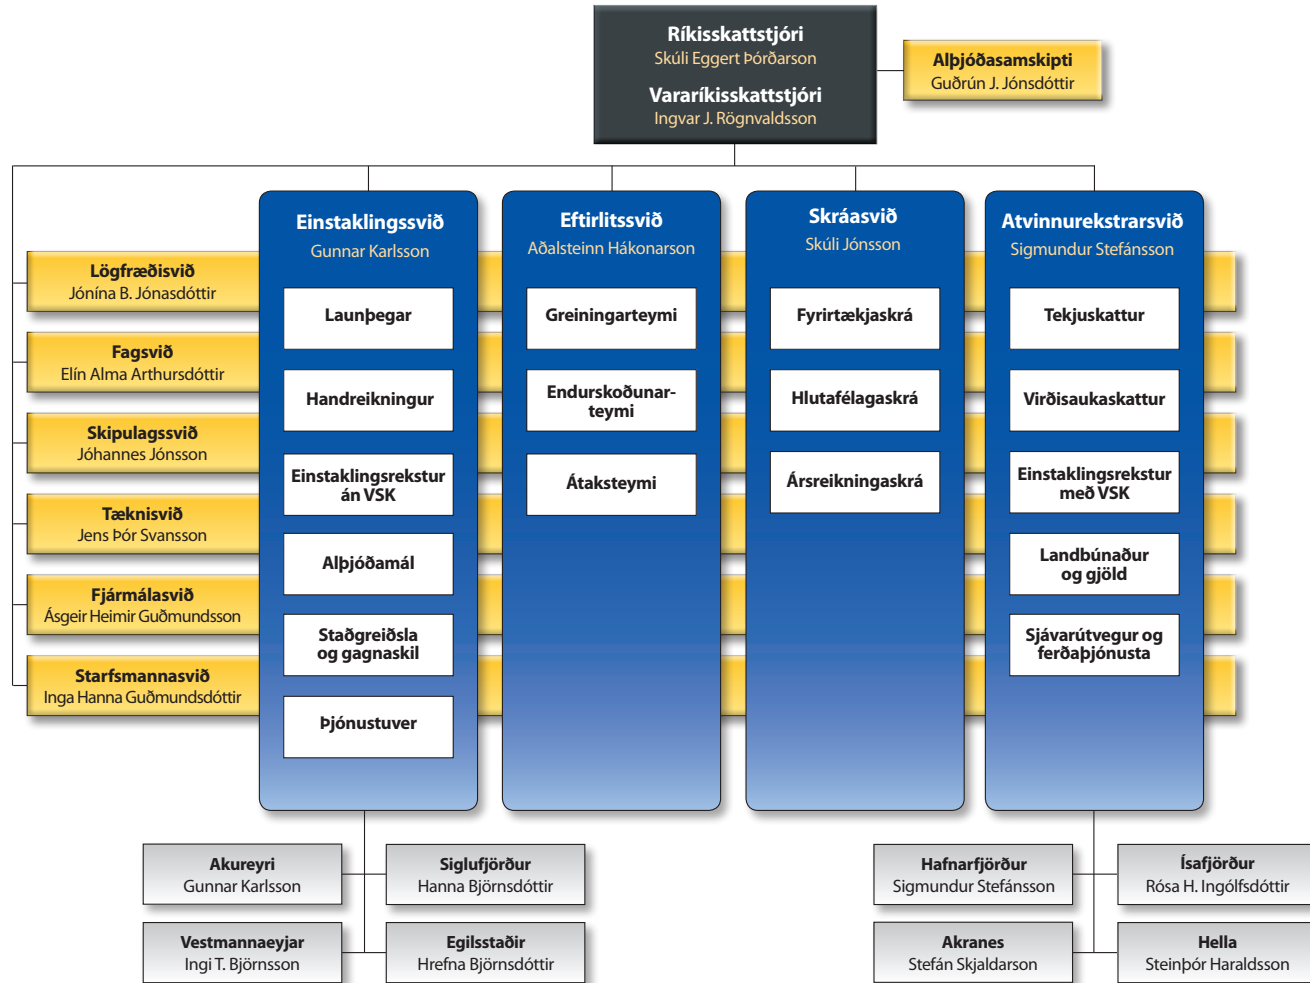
Ríkisskattstjóri
Skúli Eggert Þórðarson

Vararíkisskattstjóri
Ingvar J. Rögnvaldsson

Alþjóðasamskipti
Guðrún J. Jónsdóttir

Lögfræðisvið
Jónína B. Jónasdóttir

Fagsvið
Elín Alma Arthursdóttir

Skipulagssvið
Jóhannes Jónsson

Tæknisvið
Jens Þór Svansson

Fjármálasvið
Ásgeir Heimir Guðmundsson

Starfsmannasvið
Inga Hanna Guðmundsdóttir

Einstaklingssvið
Gunnar Karlsson

Launþegar

Handreikningur

Einstaklingsrekstur án VSK

Alþjóðamál

Staðgreiðsla og gagnaskil

Þjónustuver

Eftirlitssvið
Aðalsteinn Hákonarson

Greiningarteymi

Endurskoðunarteymi

Átaksteymi

Skráasvið
Skúli Jónsson

Fyrirtækjaskrá

Hlutafélagaskrá

Ársreikningaskrá

Atvinnurekstrarsvið
Sigmundur Stefánsson

Tekjuskattur

Virðisaukaskattur

Einstaklingsrekstur með VSK

Landbúnaður og gjöld

Sjávarútvegur og ferðaþjónusta

Akureyri
Gunnar Karlsson

Siglufjörður
Hanna Björnsdóttir

Vestmannaeyjar
Ingi T. Björnsson

Egilsstaðir
Hrefna Björnsdóttir

Hafnarfjörður
Sigmundur Stefánsson

Ísafjörður
Rósa H. Ingólfsdóttir

Akranes
Stefán Skjaldarson

Hella
Steinþór Haraldsson